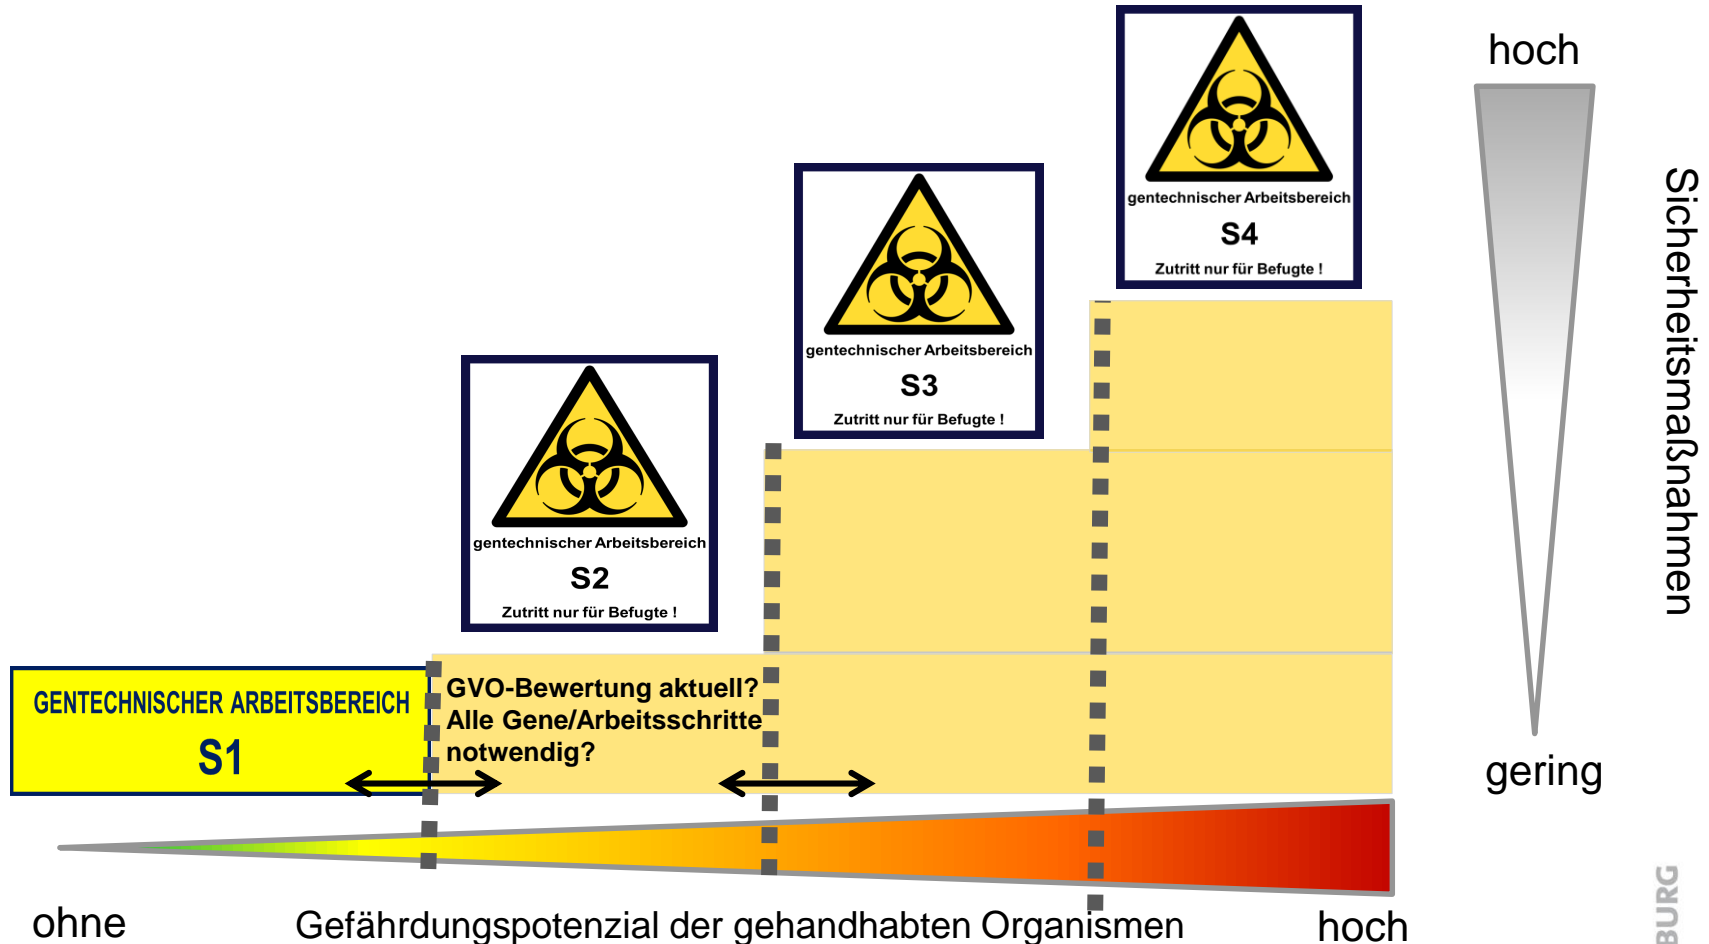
gentechnischer Arbeitsbereich
S4
Zutritt nur für Befugte !

hoch

Sicherheitsmaßnahmen

gentechnischer Arbeitsbereich
S3
Zutritt nur für Befugte !

gentechnischer Arbeitsbereich
S2
Zutritt nur für Befugte !

GENTECHNISCHER ARBEITSBEREICH
S1

GVO-Bewertung aktuell?
Alle Gene/Arbeitsschritte notwendig?

gering

ohne Gefährdungspotenzial der gehandhabten Organismen hoch

BURG